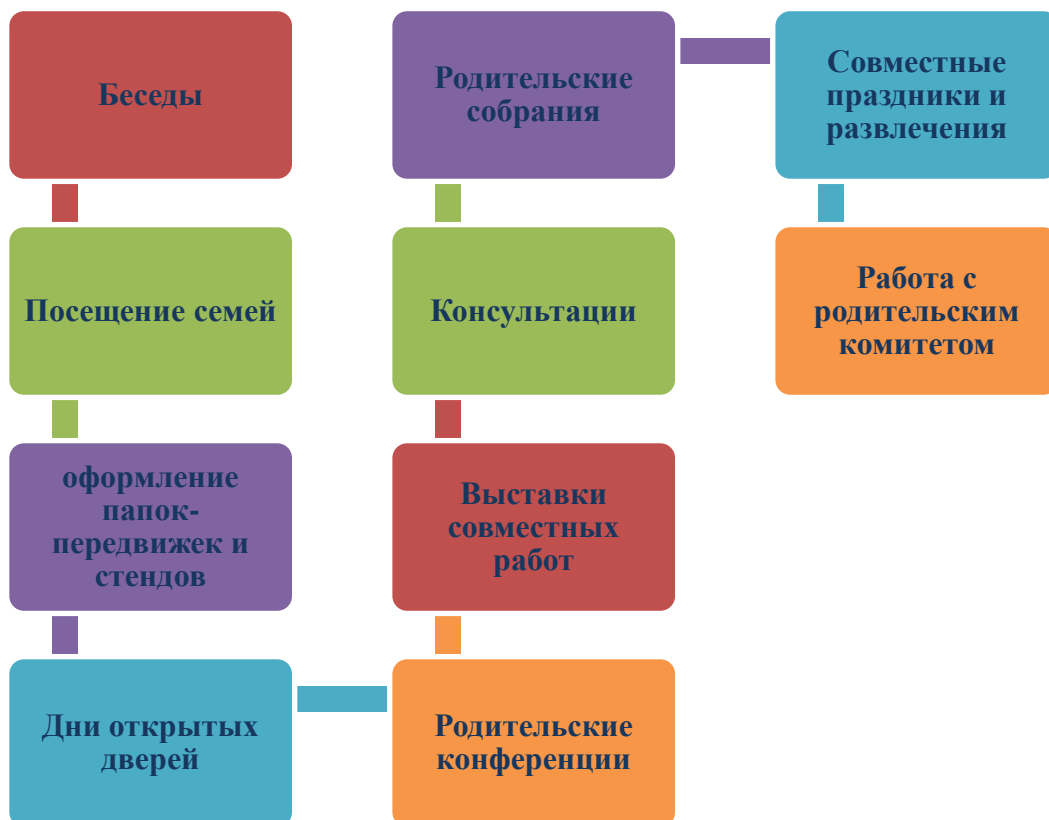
Беседы

Посещение семей

оформление папок-передвижек и стендов

Дни открытых дверей

Родительские конференции

Выставки совместных работ

Консультации

Родительские собрания

Совместные праздники и развлечения

Работа с родительским комитетом